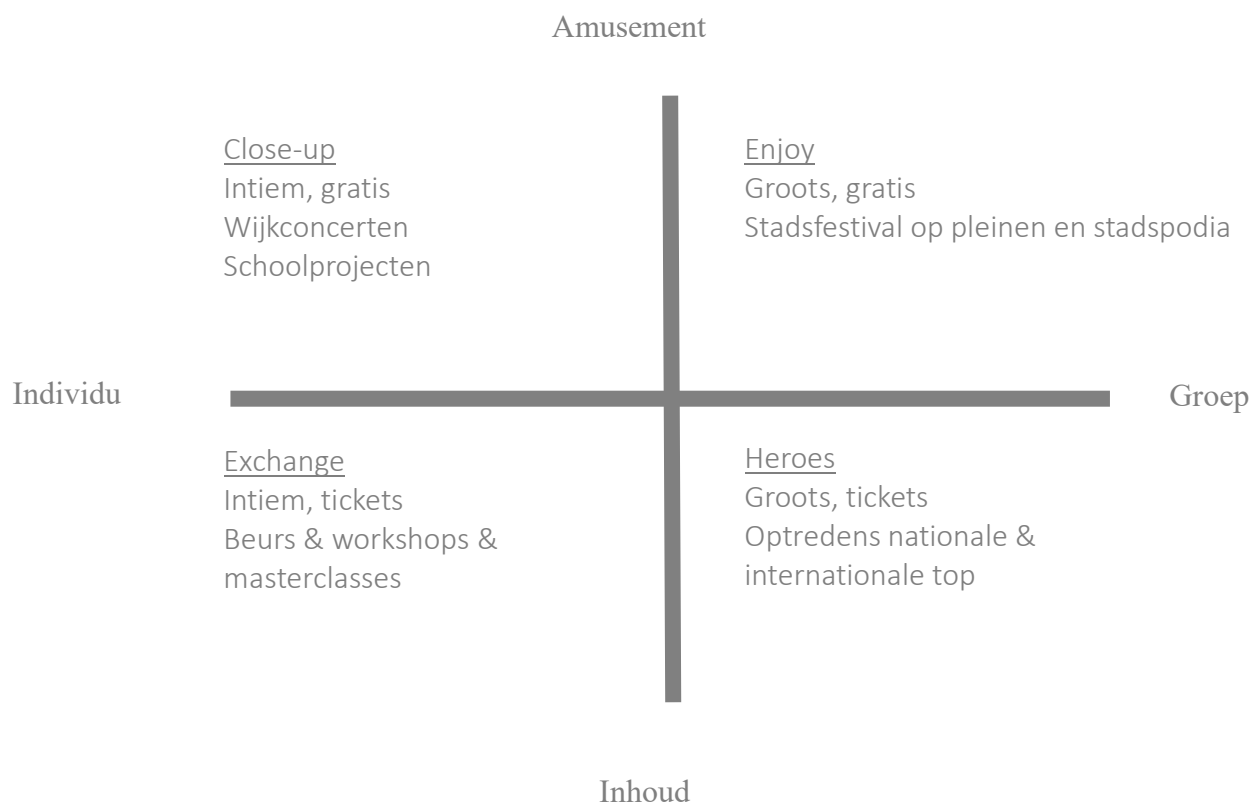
Amusement

Close-up
Intiem, gratis
Wijkconcerten
Schoolprojecten

Enjoy
Groots, gratis
Stadsfestival op pleinen en stadspodia

Individu

Groep

Exchange
Intiem, tickets
Beurs & workshops & masterclasses

Heroes
Groots, tickets
Optredens nationale & internationale top

Inhoud